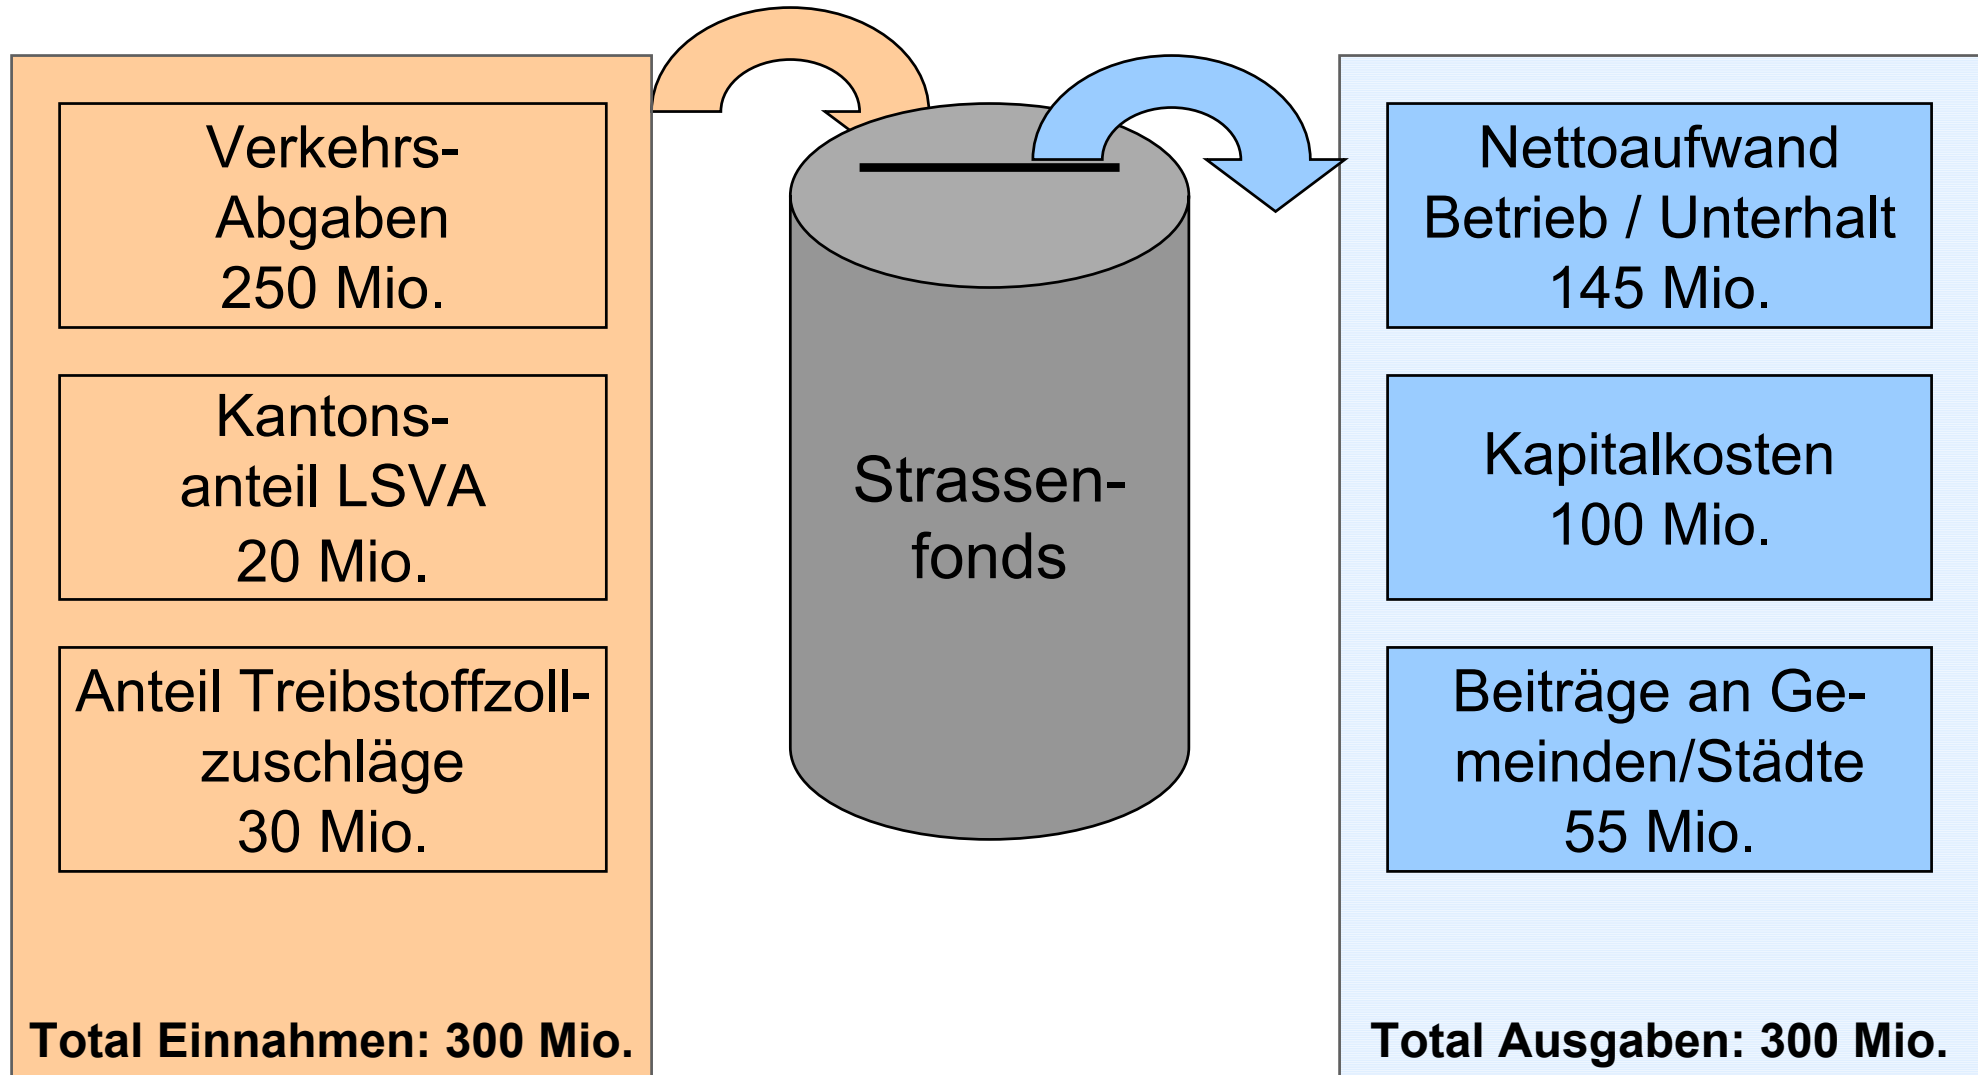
Verkehrs-
Abgaben
250 Mio.

Kantons-
anteil LSVA
20 Mio.

Anteil Treibstoffzoll-
zuschläge
30 Mio.

Total Einnahmen: 300 Mio.

Strassen-
fonds

Nettoaufwand
Betrieb / Unterhalt
145 Mio.

Kapitalkosten
100 Mio.

Beiträge an Ge-
meinden/Städte
55 Mio.

Total Ausgaben: 300 Mio.